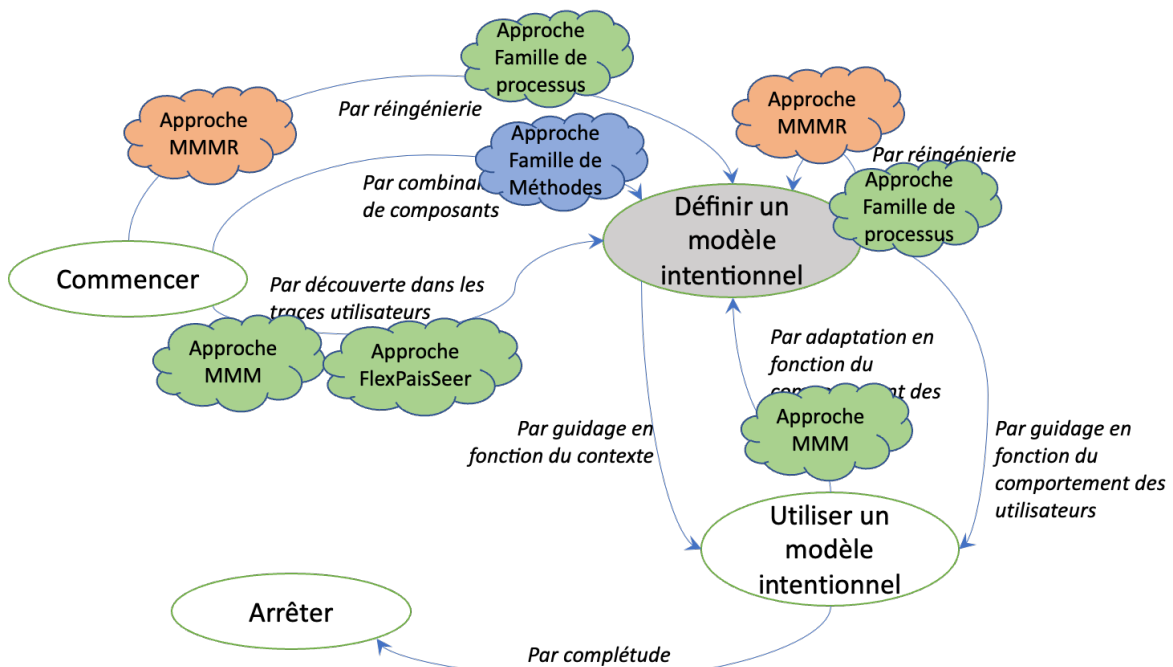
Approche Famille de processus

Par réingénierie

Approche MMMR

Approche Famille de Méthodes

Par combinai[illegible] de composants

Approche MMMR

Par réingénierie

Approche Famille de processus

Définir un modèle intentionnel

Commencer

Par découverte dans les traces utilisateurs

Approche MMM

Approche FlexPaisSeer

Par adaptation en fonction du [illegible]nt des

Approche MMM

Par guidage en fonction du contexte

Par guidage en fonction du comportement des utilisateurs

Utiliser un modèle intentionnel

Arrêter

Par complétude